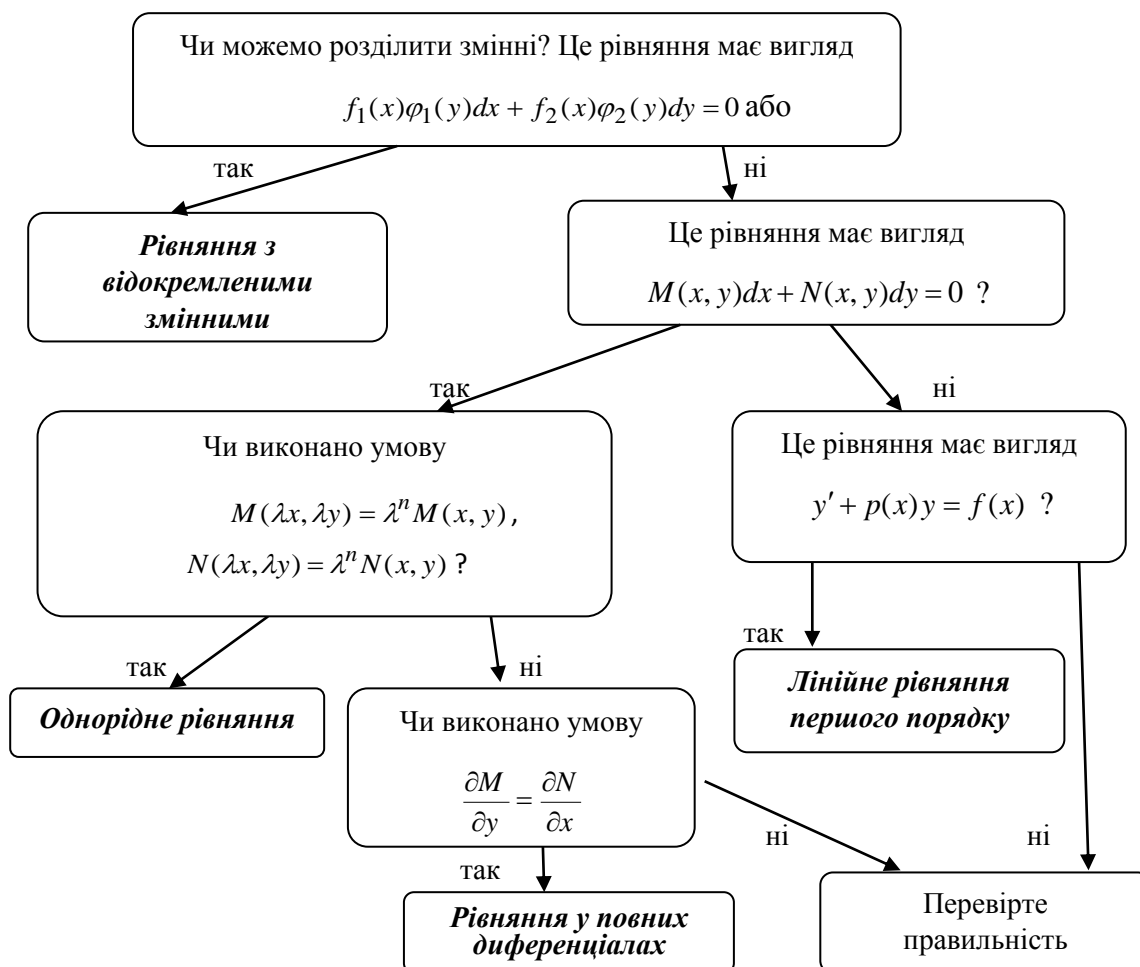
Чи можемо розділити змінні? Це рівняння має вигляд

$f_1(x)\varphi_1(y)dx + f_2(x)\varphi_2(y)dy = 0$ або

так

ні

**Рівняння з відокремленими змінними**

Це рівняння має вигляд

$M(x, y)dx + N(x, y)dy = 0$ ?

так

ні

Чи виконано умову

$M(\lambda x, \lambda y) = \lambda^n M(x, y)$,

$N(\lambda x, \lambda y) = \lambda^n N(x, y)$ ?

Це рівняння має вигляд

$y' + p(x)y = f(x)$ ?

так

ні

так

**Однорідне рівняння**

Чи виконано умову

$\frac{\partial M}{\partial y} = \frac{\partial N}{\partial x}$

**Лінійне рівняння першого порядку**

ні

ні

так

**Рівняння у повних диференціалах**

Перевірте правильність